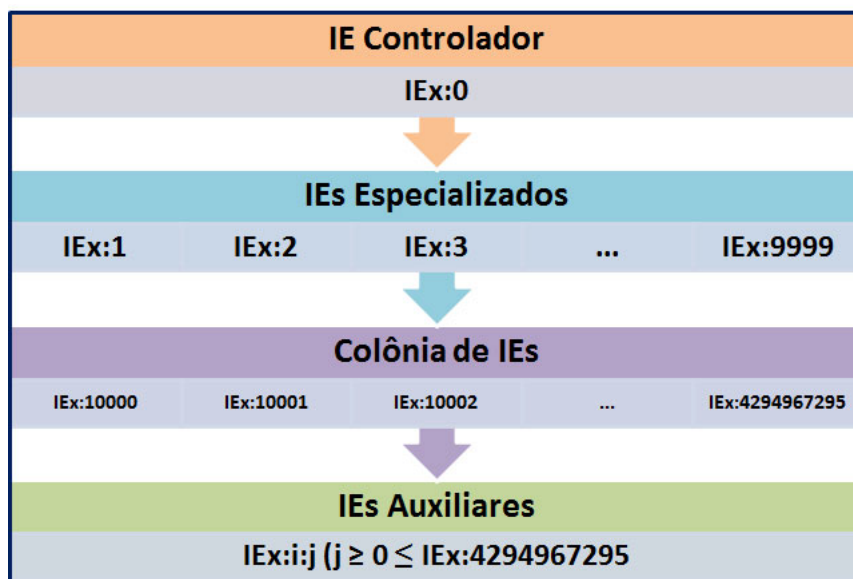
| IE Controlador | | | | |
|---|---|---|---|---|
| IEx:0 | | | | |
| IEs Especializados | | | | |
| IEx:1 | IEx:2 | IEx:3 | ... | IEx:9999 |
| Colônia de IEs | | | | |
| IEx:10000 | IEx:10001 | IEx:10002 | ... | IEx:4294967295 |
| IEs Auxiliares | | | | |
| IEx:i:j (j $\geq$ 0 $\leq$ IEx:4294967295 | | | | |